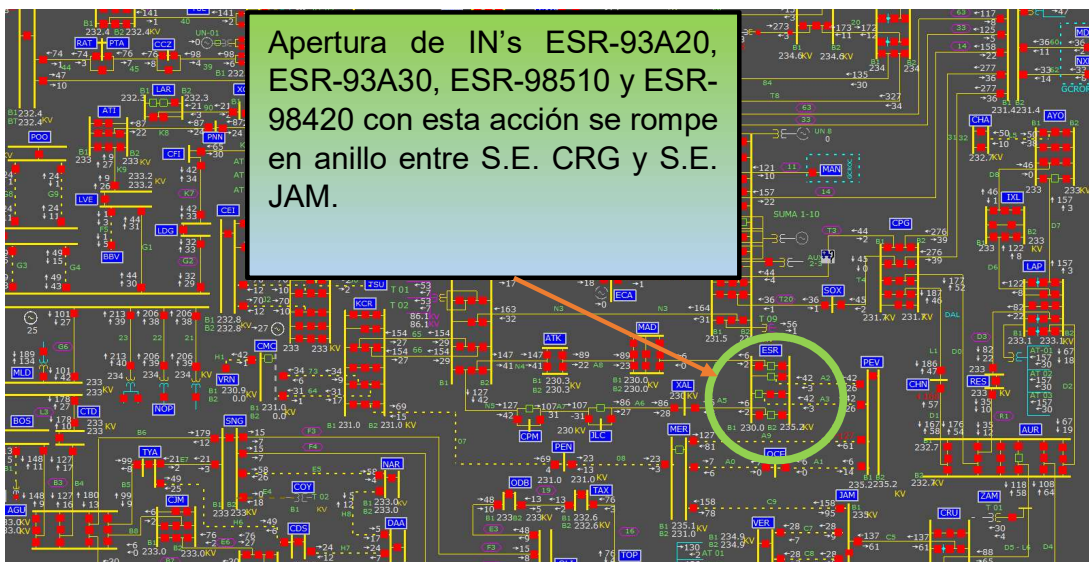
Apertura de IN's ESR-93A20, ESR-93A30, ESR-98510 y ESR-98420 con esta acción se rompe en anillo entre S.E. CRG y S.E. JAM.

RAT PTA CCZ LAR ATI POO PNN CFI LVE LDG CEI BBV KCR CMC VRN MLD NOP CTD SNG BOS TYA AGU CJM COY CDS NAR DAA ATK CPM JLC MAD ECA PEN ODB TAX XAL MER ESR OCE JAM VER SOX CPG MAN PEV CHN RES AUR ZAM CRU IXL LAP CHA AYO TOP